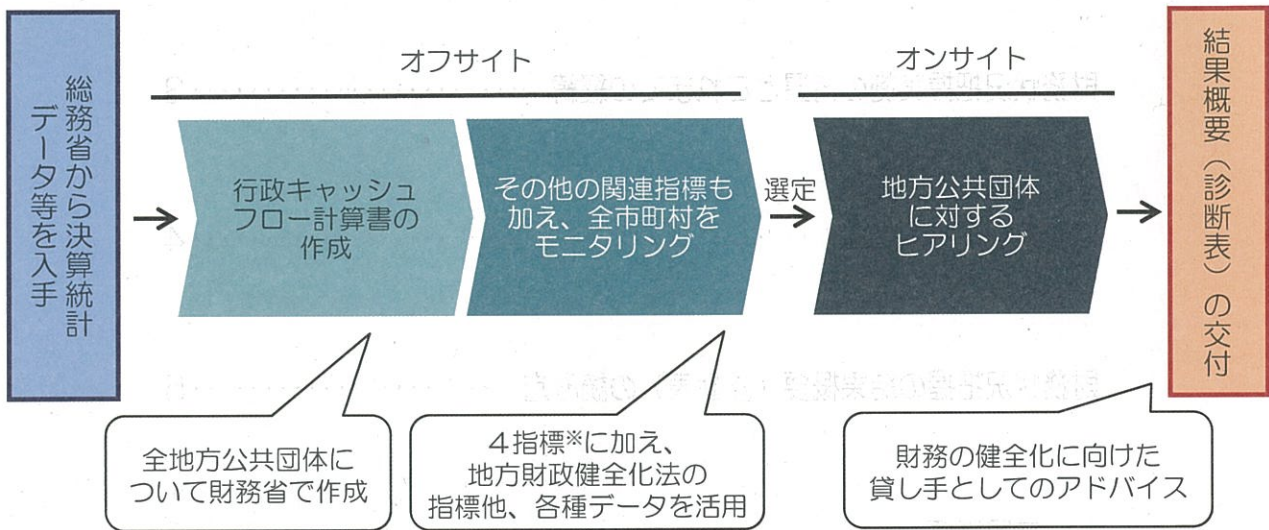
総務省から決算統計データ等を入手

オフサイト

行政キャッシュフロー計算書の作成

その他の関連指標も加え、全市町村をモニタリング

選定

オンサイト

地方公共団体に対するヒアリング

結果概要（診断表）の交付

全地方公共団体について財務省で作成

４指標※に加え、地方財政健全化法の指標他、各種データを活用

財務の健全化に向けた貸し手としてのアドバイス